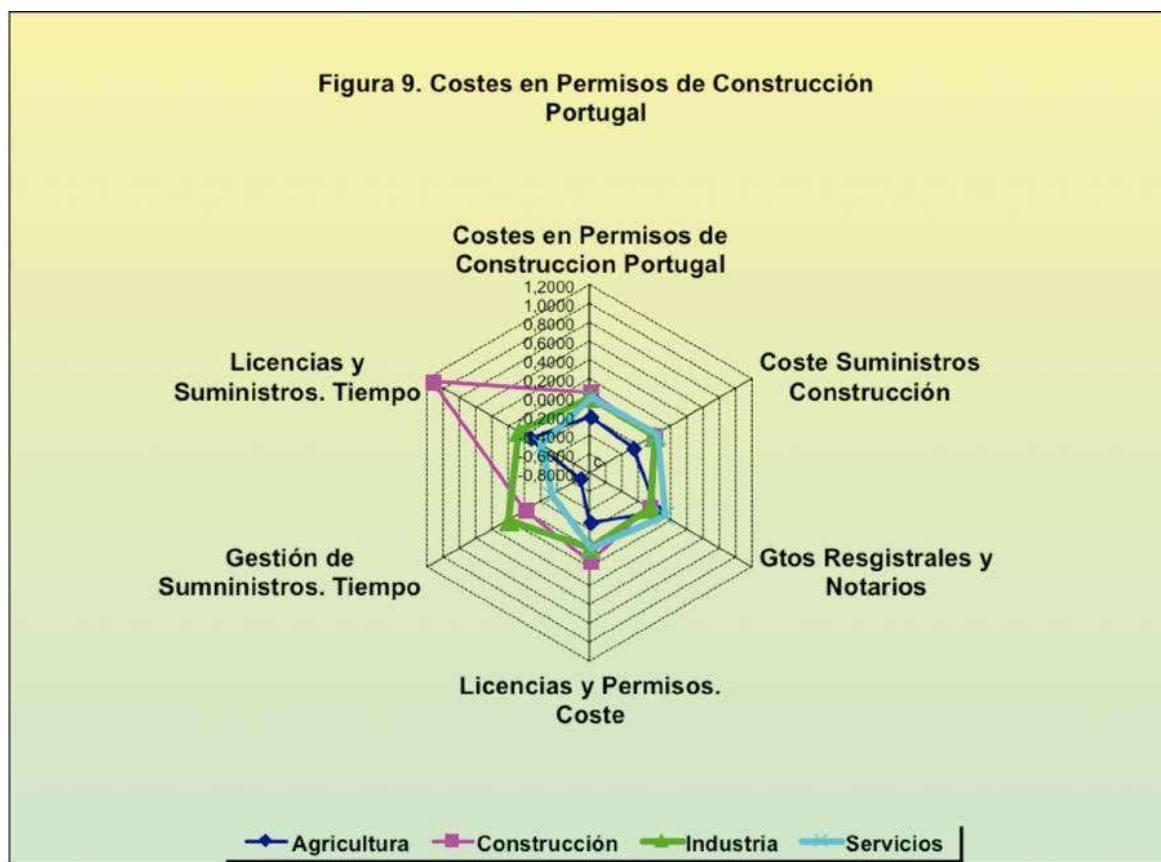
Figura 9. Costes en Permisos de Construcción Portugal

Costes en Permisos de Construccion Portugal

1,2000
1,0000
0,8000
0,6000
0,4000
0,2000
0,0000
-0,2000
-0,4000
-0,6000
-0,8000

Coste Suministros Construcción

Gtos Resgistrales y Notarios

Licencias y Permisos. Coste

Gestión de Sumninistros. Tiempo

Licencias y Suministros. Tiempo

Agricultura Construcción Industria Servicios